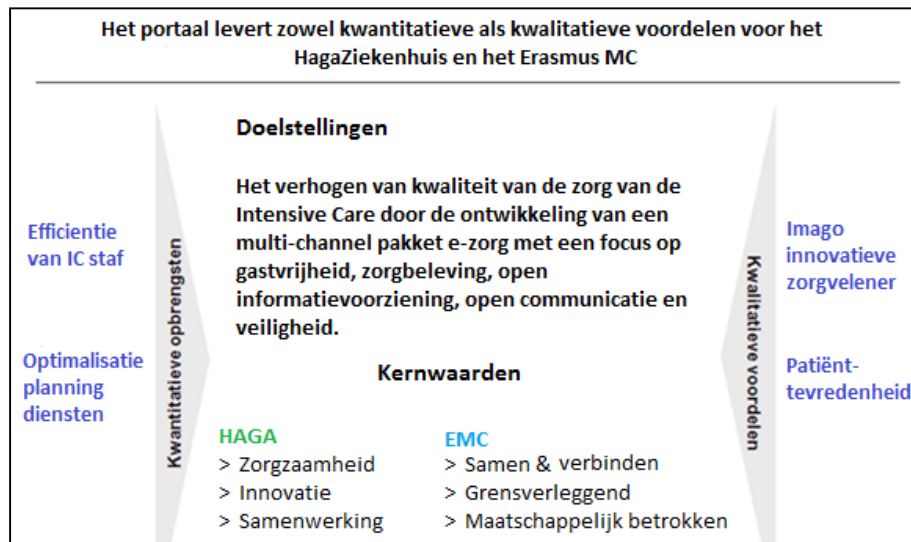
Het portaal levert zowel kwantitatieve als kwalitatieve voordelen voor het HagaZiekenhuis en het Erasmus MC

Efficientie van IC staf

Optimalisatie planning diensten

Kwantitatieve opbrengsten

Doelstellingen

Het verhogen van kwaliteit van de zorg van de Intensive Care door de ontwikkeling van een multi-channel pakket e-zorg met een focus op gastvrijheid, zorgbeleving, open informatievoorziening, open communicatie en veiligheid.

Kernwaarden

HAGA
> Zorgzaamheid
> Innovatie
> Samenwerking

EMC
> Samen & verbinden
> Grensverleggend
> Maatschappelijk betrokken

Kwalitatieve voordelen

Imago innovatieve zorgvelener

Patiënt-tevredenheid